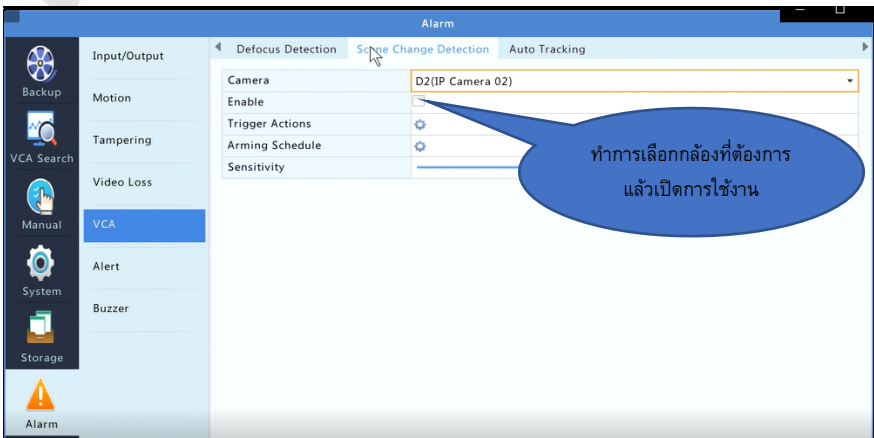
Alarm

Backup
VCA Search
Manual
System
Storage
Alarm

Input/Output
Motion
Tampering
Video Loss
VCA
Alert
Buzzer

Defocus Detection
Scene Change Detection
Auto Tracking

| Camera | D2(IP Camera 02) |
|---|---|
| Enable | |
| Trigger Actions | |
| Arming Schedule | |
| Sensitivity | |

ทำการเลือกกล้องที่ต้องการ แล้วเปิดการใช้งาน